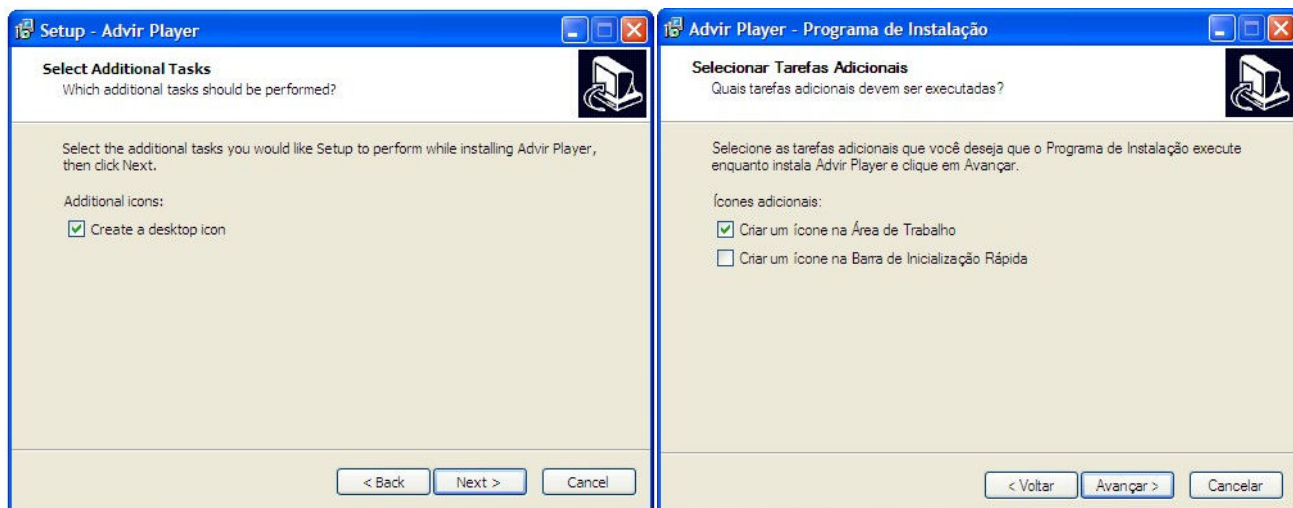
Setup - Advir Player

Select Additional Tasks
Which additional tasks should be performed?

Select the additional tasks you would like Setup to perform while installing Advir Player, then click Next.

Additional icons:

Create a desktop icon

< Back Next > Cancel

Advir Player - Programa de Instalação

Selecionar Tarefas Adicionais
Quais tarefas adicionais devem ser executadas?

Selecione as tarefas adicionais que você deseja que o Programa de Instalação execute enquanto instala Advir Player e clique em Avançar.

Ícones adicionais:

Criar um ícone na Área de Trabalho

Criar um ícone na Barra de Inicialização Rápida

< Voltar Avançar > Cancelar